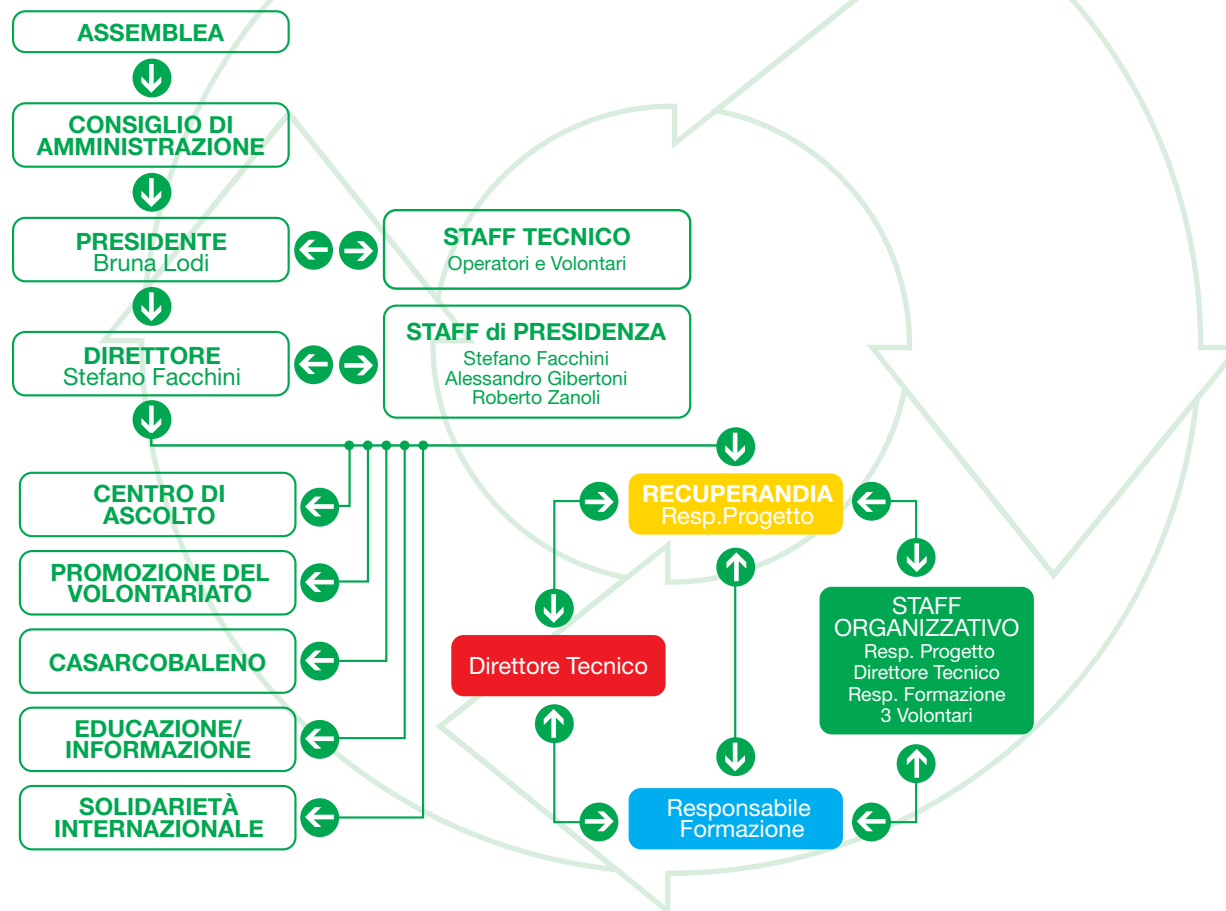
ASSEMBLEA

CONSIGLIO DI AMMINISTRAZIONE

PRESIDENTE
Bruna Lodi

STAFF TECNICO
Operatori e Volontari

DIRETTORE
Stefano Facchini

STAFF di PRESIDENZA
Stefano Facchini
Alessandro Gibertoni
Roberto Zanoli

CENTRO DI ASCOLTO

PROMOZIONE DEL VOLONTARIATO

CASARCOBALENO

EDUCAZIONE/ INFORMAZIONE

SOLIDARIETÀ INTERNAZIONALE

RECUPERANDIA
Resp.Progetto

Direttore Tecnico

STAFF ORGANIZZATIVO
Resp. Progetto
Direttore Tecnico
Resp. Formazione
3 Volontari

Responsabile Formazione